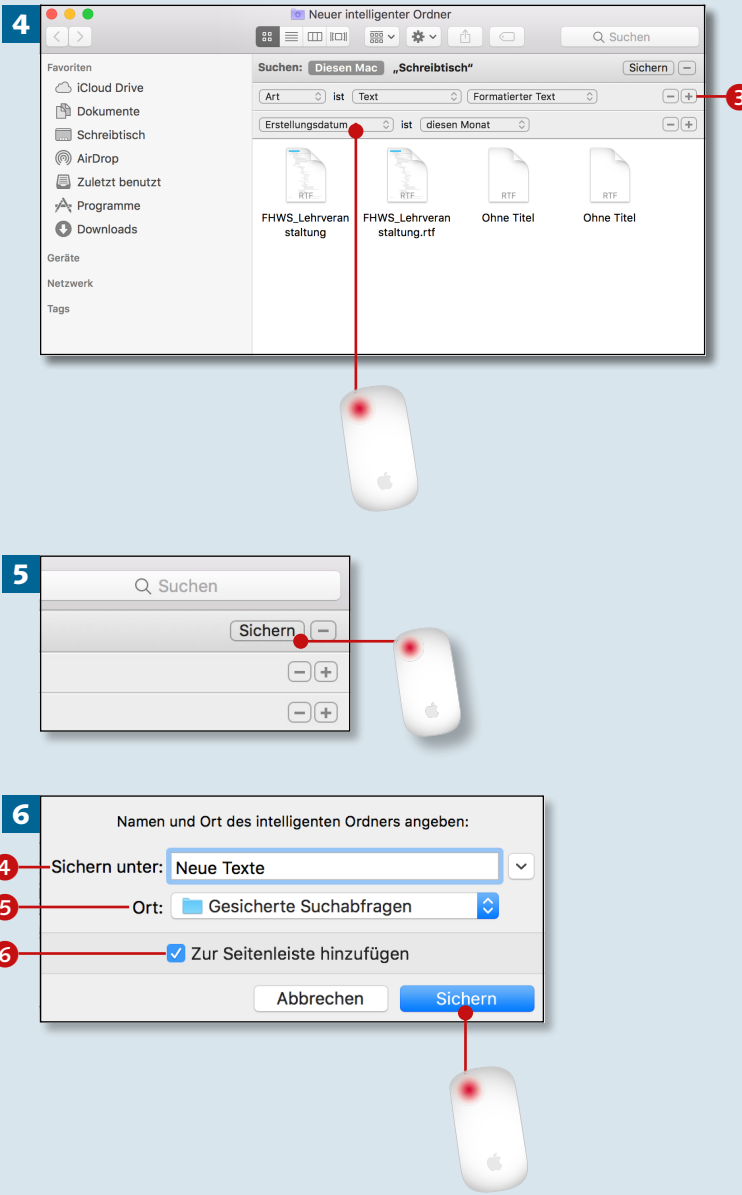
4

Neuer intelligenter Ordner

Suchen

Favoriten
iCloud Drive
Dokumente
Schreibtisch
AirDrop
Zuletzt benutzt
Programme
Downloads
Geräte
Netzwerk
Tags

Suchen: Diesen Mac „Schreibtisch“ Sichern

Art ist Text Formatierter Text

Erstellungsdatum ist diesen Monat

3

RTF FHWS_Lehrveranstaltung
RTF FHWS_Lehrveranstaltung.rtf
RTF Ohne Titel
RTF Ohne Titel

5

Suchen

Sichern

6

Namen und Ort des intelligenten Ordners angeben:

4 Sichern unter: Neue Texte

5 Ort: Gesicherte Suchabfragen

6 Zur Seitenleiste hinzufügen

Abbrechen Sichern